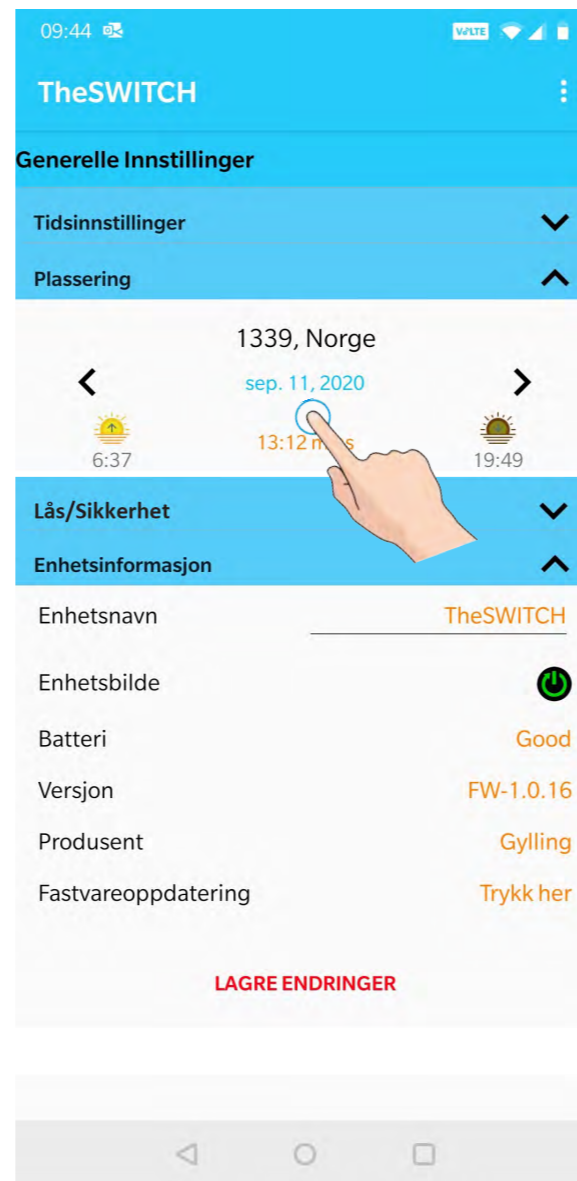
09:44

VoLTE

TheSWITCH

Generelle Innstillinger

Tidsinnstillinger

Plassering

1339, Norge

sep. 11, 2020

6:37

13:12 m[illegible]s

19:49

Lås/Sikkerhet

Enhetsinformasjon

Enhetsnavn TheSWITCH

Enhetsbilde

Batteri Good

Versjon FW-1.0.16

Produsent Gylling

Fastvareoppdatering Trykk her

LAGRE ENDRINGER